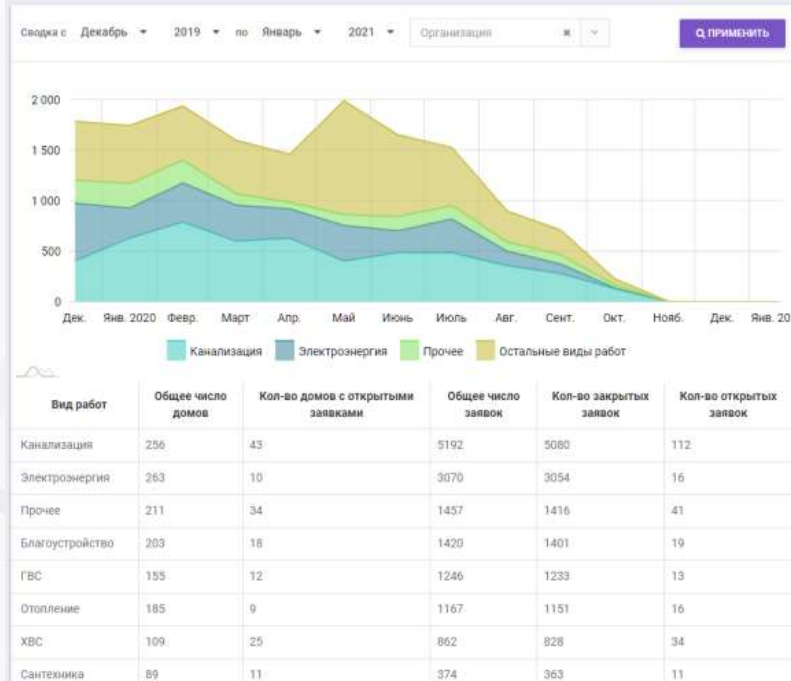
Сводка с Декабрь ▾ 2019 ▾ по Январь ▾ 2021 ▾ Организация × ⌄ ПРИМЕНИТЬ

2 000
1 500
1 000
500
0

Дек. Янв. 2020 Февр. Март Апр. Май Июнь Июль Авг. Сент. Окт. Нояб. Дек. Янв. 20

Канализация Электроэнергия Прочее Остальные виды работ

| Вид работ | Общее число домов | Кол-во домов с открытыми заявками | Общее число заявок | Кол-во закрытых заявок | Кол-во открытых заявок |
|---|---|---|---|---|---|
| Канализация | 256 | 43 | 5192 | 5080 | 112 |
| Электроэнергия | 263 | 10 | 3070 | 3054 | 16 |
| Прочее | 211 | 34 | 1457 | 1416 | 41 |
| Благоустройство | 203 | 18 | 1420 | 1401 | 19 |
| ГВС | 155 | 12 | 1246 | 1233 | 13 |
| Отопление | 185 | 9 | 1167 | 1151 | 16 |
| ХВС | 109 | 25 | 862 | 828 | 34 |
| Сантехника | 89 | 11 | 374 | 363 | 11 |